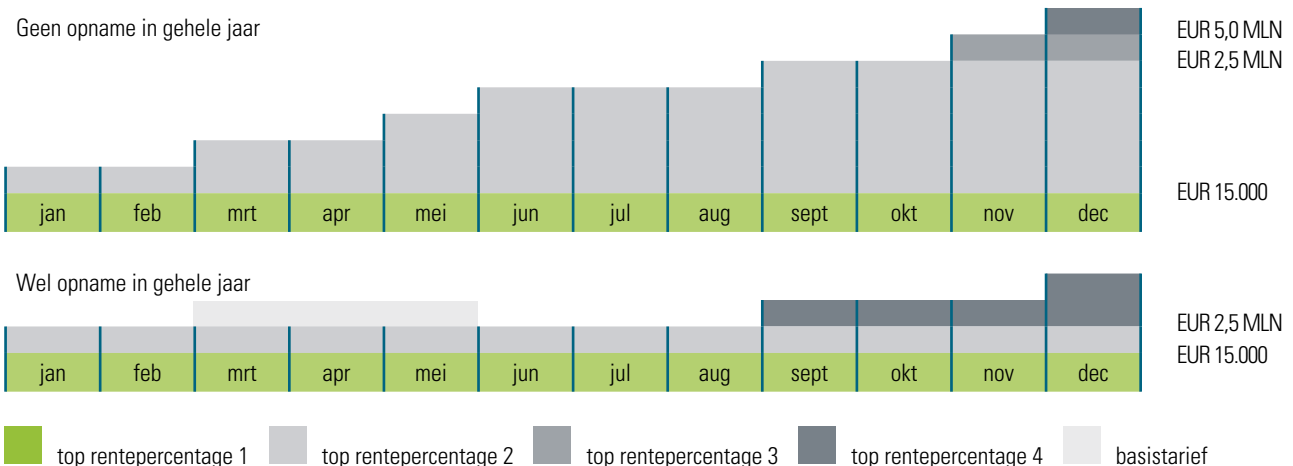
Geen opname in gehele jaar

EUR 5,0 MLN
EUR 2,5 MLN

EUR 15.000

jan feb mrt apr mei jun jul aug sept okt nov dec

Wel opname in gehele jaar

EUR 2,5 MLN
EUR 15.000

jan feb mrt apr mei jun jul aug sept okt nov dec

top rentepercentage 1 top rentepercentage 2 top rentepercentage 3 top rentepercentage 4 basistarief